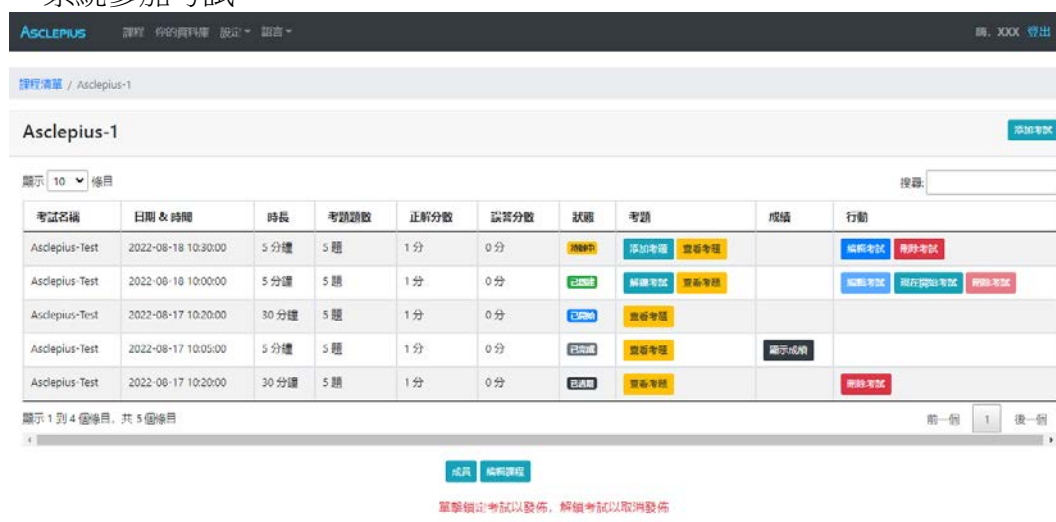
系統參加考試

ASCLEPIUS 課程 你的資料庫 設定▾ 語言▾ 嗨，XXX 登出

課程清單 / Asclepius-1

Asclepius-1

添加考試

顯示 10 條目

搜尋:

| 考試名稱 | 日期 & 時間 | 時長 | 考題題數 | 正解分數 | 誤答分數 | 狀態 | 考題 | 成績 | 行動 |
|---|---|---|---|---|---|---|---|---|---|
| Asclepius-Test | 2022-08-18 10:30:00 | 5 分鐘 | 5 題 | 1 分 | 0 分 | 編輯中 | 添加考題 查看考題 | | 編輯考試 刪除考試 |
| Asclepius-Test | 2022-08-18 10:00:00 | 5 分鐘 | 5 題 | 1 分 | 0 分 | 已發佈 | 解鎖考試 查看考題 | | 編輯考試 現在開始考試 刪除考試 |
| Asclepius-Test | 2022-08-17 10:20:00 | 30 分鐘 | 5 題 | 1 分 | 0 分 | 已開始 | 查看考題 | | |
| Asclepius-Test | 2022-08-17 10:05:00 | 5 分鐘 | 5 題 | 1 分 | 0 分 | 已完成 | 查看考題 | 顯示成績 | |
| Asclepius-Test | 2022-08-17 10:20:00 | 30 分鐘 | 5 題 | 1 分 | 0 分 | 已過期 | 查看考題 | | 刪除考試 |

顯示 1 到 4 個條目，共 5 個條目

前一個 1 後一個

成員 編輯課程

單擊鎖定考試以發佈，解鎖考試以取消發佈